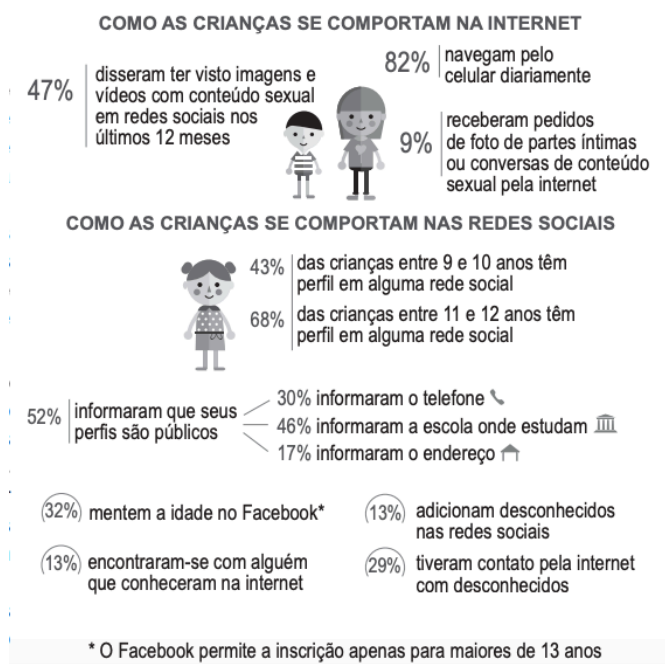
COMO AS CRIANÇAS SE COMPORTAM NA INTERNET

47% disseram ter visto imagens e vídeos com conteúdo sexual em redes sociais nos últimos 12 meses

82% navegam pelo celular diariamente

9% receberam pedidos de foto de partes íntimas ou conversas de conteúdo sexual pela internet

COMO AS CRIANÇAS SE COMPORTAM NAS REDES SOCIAIS

43% das crianças entre 9 e 10 anos têm perfil em alguma rede social

68% das crianças entre 11 e 12 anos têm perfil em alguma rede social

52% informaram que seus perfis são públicos

30% informaram o telefone

46% informaram a escola onde estudam

17% informaram o endereço

32% mentem a idade no Facebook*

13% adicionam desconhecidos nas redes sociais

13% encontraram-se com alguém que conheceram na internet

29% tiveram contato pela internet com desconhecidos

* O Facebook permite a inscrição apenas para maiores de 13 anos